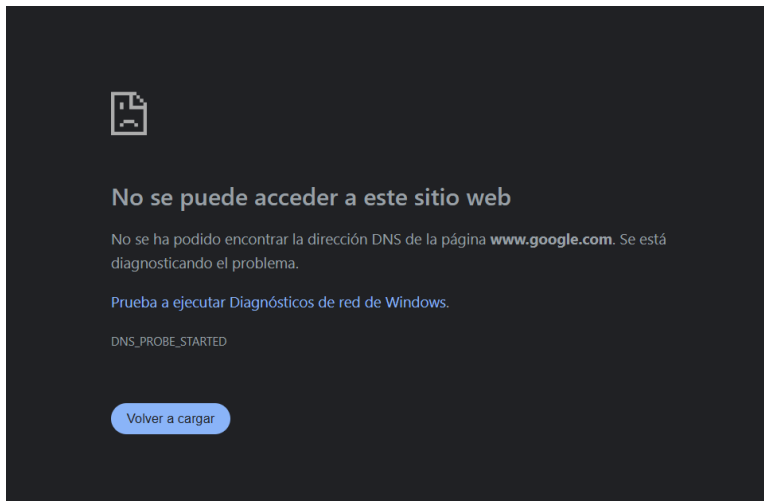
No se puede acceder a este sitio web

No se ha podido encontrar la dirección DNS de la página **www.google.com**. Se está diagnosticando el problema.

Prueba a ejecutar Diagnósticos de red de Windows.

DNS_PROBE_STARTED

Volver a cargar